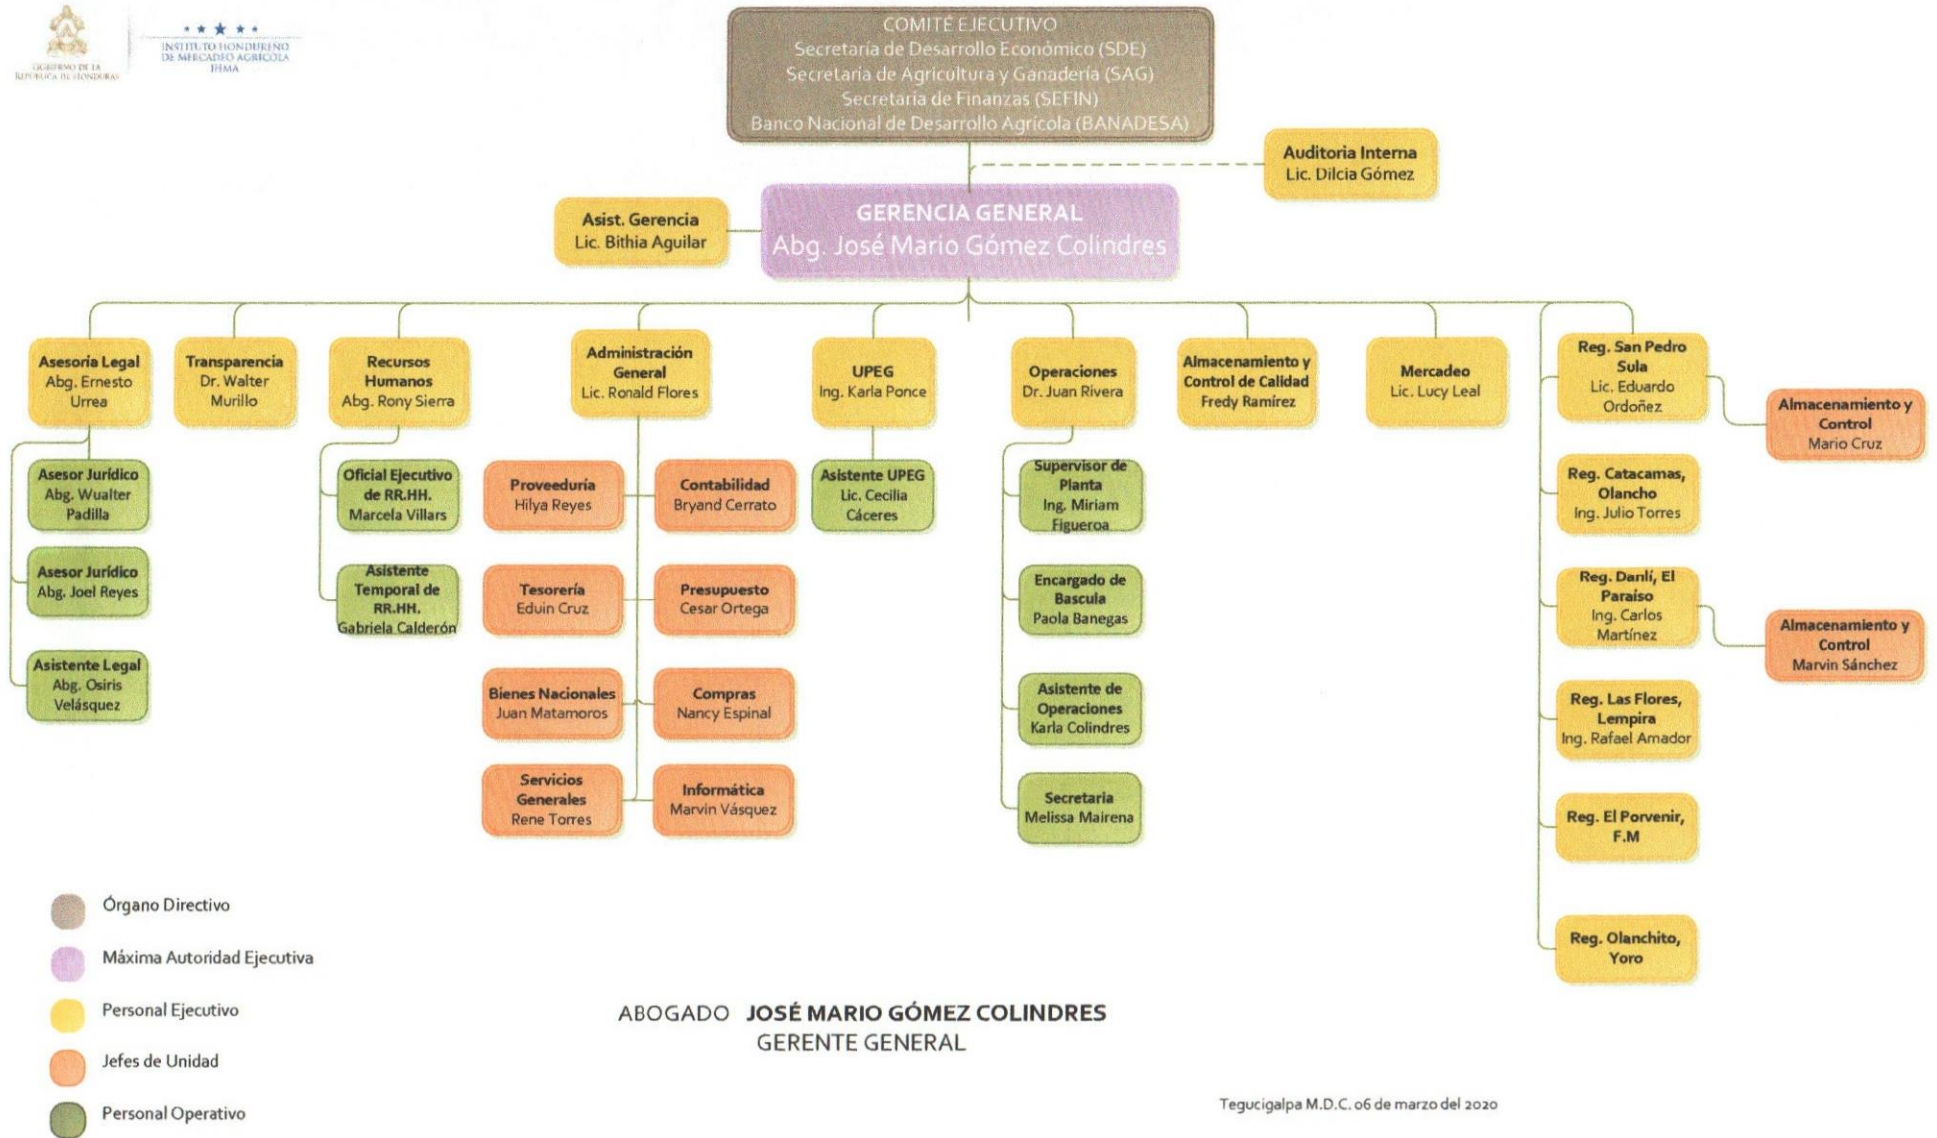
GOBIERNO DE LA REPÚBLICA DE HONDURAS

INSTITUTO HONDUREÑO DE MERCADEO AGRÍCOLA
IHMA

COMITÉ EJECUTIVO
Secretaría de Desarrollo Económico (SDE)
Secretaría de Agricultura y Ganadería (SAG)
Secretaría de Finanzas (SEFIN)
Banco Nacional de Desarrollo Agrícola (BANADESA)

Auditoria Interna
Lic. Dilcia Gómez

Asist. Gerencia
Lic. Bithia Aguilar

GERENCIA GENERAL
Abg. José Mario Gómez Colindres

Asesoría Legal
Abg. Ernesto Urrea

Asesor Jurídico
Abg. Wualter Padilla

Asesor Jurídico
Abg. Joel Reyes

Asistente Legal
Abg. Osiris Velásquez

Transparencia
Dr. Walter Murillo

Recursos Humanos
Abg. Rony Sierra

Oficial Ejecutivo de RR.HH.
Marcela Villars

Asistente Temporal de RR.HH.
Gabriela Calderón

Administración General
Lic. Ronald Flores

Proveeduría
Hilya Reyes

Contabilidad
Bryand Cerrato

Tesorería
Eduin Cruz

Presupuesto
Cesar Ortega

Bienes Nacionales
Juan Matamoros

Compras
Nancy Espinal

Servicios Generales
Rene Torres

Informática
Marvin Vásquez

UPEG
Ing. Karla Ponce

Asistente UPEG
Lic. Cecilia Cáceres

Operaciones
Dr. Juan Rivera

Supervisor de Planta
Ing. Miriam Figueroa

Encargado de Bascula
Paola Banegas

Asistente de Operaciones
Karla Colindres

Secretaria
Melissa Mairena

Almacenamiento y Control de Calidad
Fredy Ramírez

Mercadeo
Lic. Lucy Leal

Reg. San Pedro Sula
Lic. Eduardo Ordoñez

Almacenamiento y Control
Mario Cruz

Reg. Catacamas, Olancho
Ing. Julio Torres

Reg. Danlí, El Paraíso
Ing. Carlos Martínez

Almacenamiento y Control
Marvin Sánchez

Reg. Las Flores, Lempira
Ing. Rafael Amador

Reg. El Porvenir, F.M

Reg. Olanchito, Yoro

Órgano Directivo
Máxima Autoridad Ejecutiva
Personal Ejecutivo
Jefes de Unidad
Personal Operativo

ABOGADO JOSÉ MARIO GÓMEZ COLINDRES
GERENTE GENERAL

Tegucigalpa M.D.C. 06 de marzo del 2020